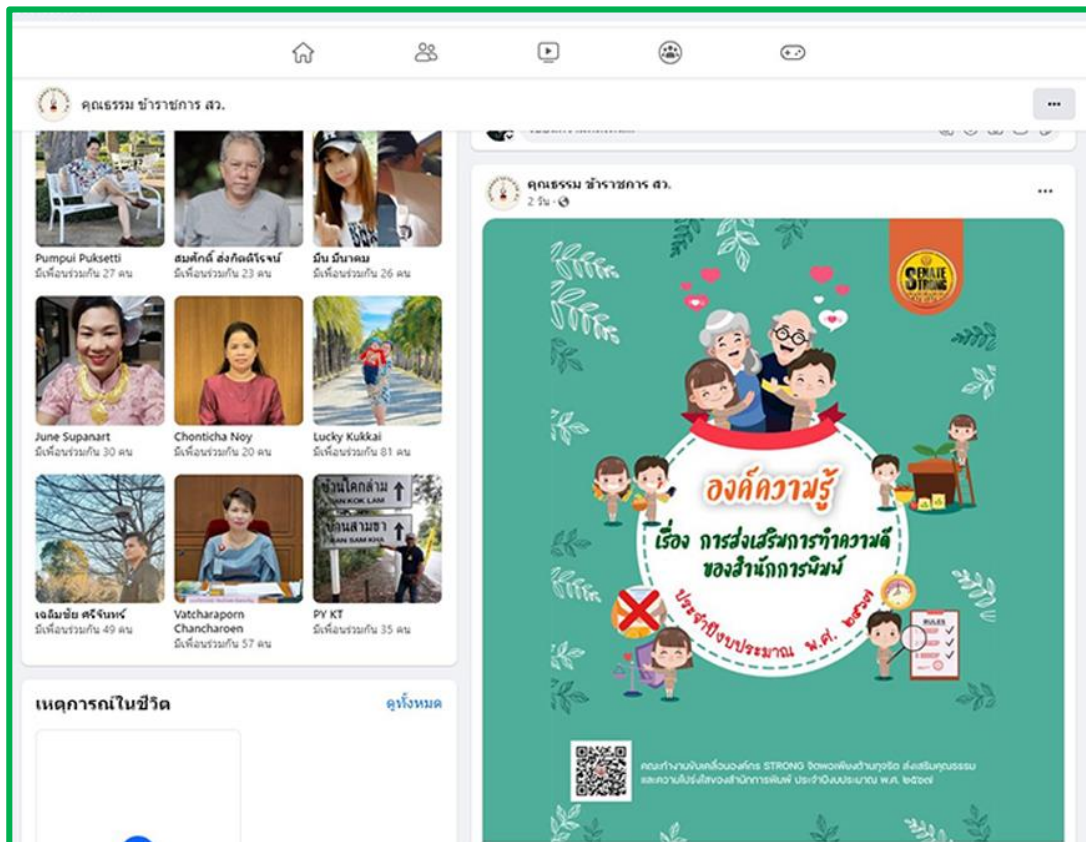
คุณธรรม ข้าราชการ สว.

Pumpui Puksetti
มีเพื่อนร่วมกัน 27 คน

สมศักดิ์ ส่งกิตติโรจน์
มีเพื่อนร่วมกัน 23 คน

มีน มีนาคม
มีเพื่อนร่วมกัน 26 คน

June Supanart
มีเพื่อนร่วมกัน 30 คน

Chonticha Noy
มีเพื่อนร่วมกัน 20 คน

Lucky Kukkai
มีเพื่อนร่วมกัน 81 คน

ช่องนโคกล่ำ
KOK LAM
ช่องสามขา
SAM KHA

เฉลิมชัย ศรีจันทร์
มีเพื่อนร่วมกัน 49 คน

Vatcharaporn Chancharoen
มีเพื่อนร่วมกัน 57 คน

PY KT
มีเพื่อนร่วมกัน 35 คน

เหตุการณ์ในชีวิต
ดูทั้งหมด

คุณธรรม ข้าราชการ สว.
2 วัน ·

SENATE STRONG

องค์ความรู้
เรื่อง การส่งเสริมการทำความดี
ของสำนักการพิมพ์
ประจำปีงบประมาณ พ.ศ. ๒๕๖๗

RULES

คณะทำงานขับเคลื่อนองค์กร STRONG จิตพอเพียงต้านทุจริต ส่งเสริมคุณธรรม และความโปร่งใสของสำนักการพิมพ์ ประจำปีงบประมาณ พ.ศ. ๒๕๖๗